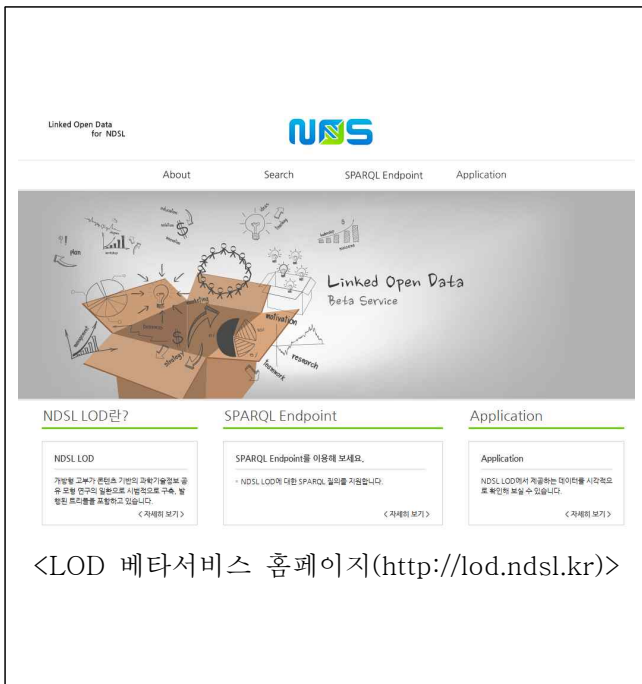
Linked Open Data
for NDSL

NDS

About Search SPARQL Endpoint Application

Linked Open Data
Beta Service

plan

motivation

research

framework

strategy

NDSL LOD란?

NDSL LOD

개방형 고부가 콘텐츠 기반의 과학기술정보 공유 모형 연구의 일환으로 시범적으로 구축, 발행된 트리플을 포함하고 있습니다.

< 자세히 보기 >

SPARQL Endpoint

SPARQL Endpoint를 이용해 보세요.

• NDSL LOD에 대한 SPARQL 질의를 지원합니다.

< 자세히 보기 >

Application

Application

NDSL LOD에서 제공하는 데이터를 시각적으로 확인해 보실 수 있습니다.

< 자세히 보기 >

<LOD 베타서비스 홈페이지(http://lod.ndsl.kr)>